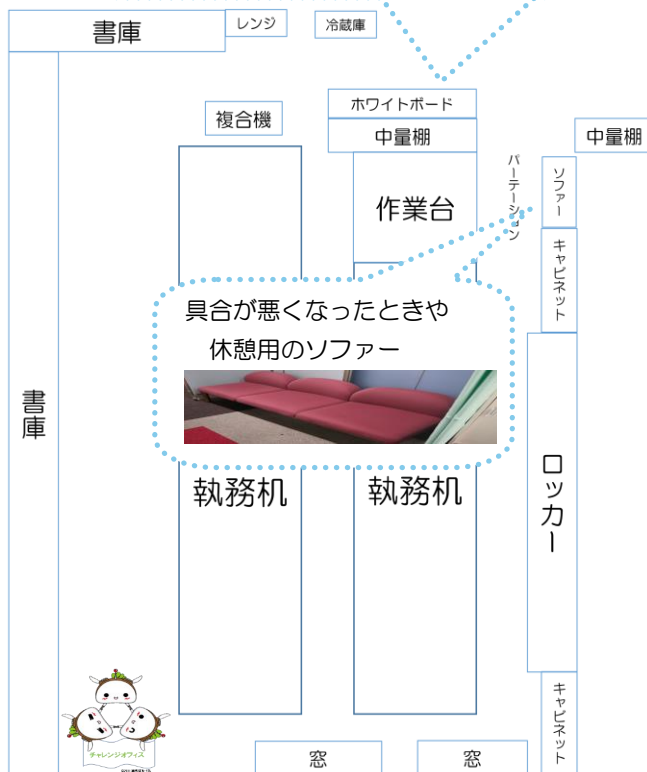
書庫

レンジ

冷蔵庫

複合機

ホワイトボード

中量棚

中量棚

作業台

パーテーション

ソファー

キャビネット

具合が悪くなったときや
休憩用のソファー

書庫

執務机

執務机

ロッカー

キャビネット

チャレンジオフィス

窓

窓